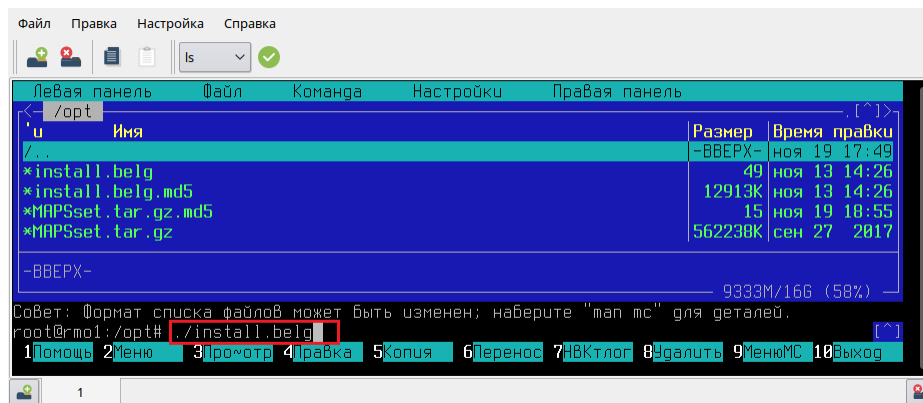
Файл Правка Настройка Справка

ls

Левая панель Файл Команда Настройки Правая панель

/opt .[^]>

| 'и | Имя | Размер | Время правки |
|---|---|---|---|
| | /.. | -ВВЕРХ- | ноя 19 17:49 |
| | *install.belg | 49 | ноя 13 14:26 |
| | *install.belg.md5 | 12913K | ноя 13 14:26 |
| | *MAPSset.tar.gz.md5 | 15 | ноя 19 18:55 |
| | *MAPSset.tar.gz | 562238K | сен 27 2017 |

-ВВЕРХ-

9333M/16G (58%)

Совет: Формат списка файлов может быть изменен; наберите "man mc" для деталей.

root@rmo1:/opt# ./install.belg

[^]

1Помощь 2Меню 3Про~отр 4Правка 5Копия 6Перенос 7НВКтлог 8Удалить 9МенюМС 10Выход

1